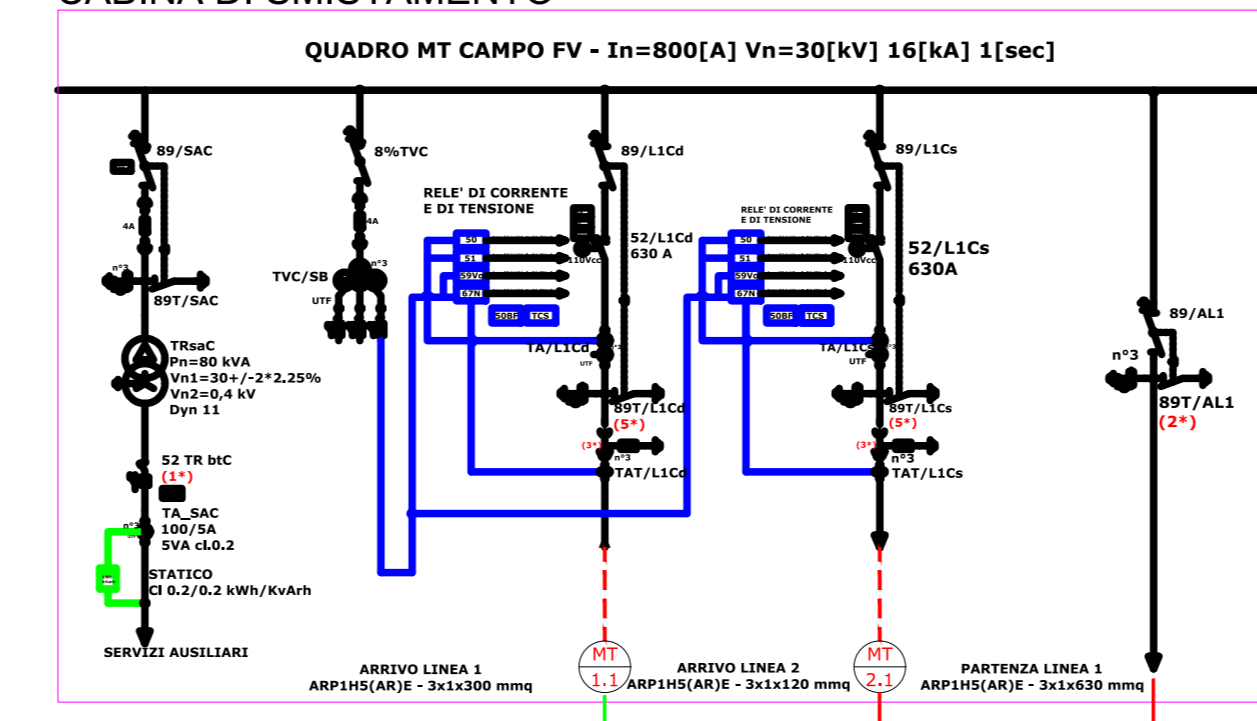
CABINA DI SMISTAMENTO

QUADRO MT CAMPO FV - In=800[A] Vn=30[kV] 16[kA] 1[sec]

89/SAC
4A
n°3
89T/SAC
TRsaC
Pn=80 kVA
Vn1=30+/-2*2.25%
Vn2=0,4 kV
Dyn 11
52 TR btC
(1*)
TA_SAC
n°3
100/5A
5VA cl.0.2
STATICO
Cl 0.2/0.2 kWh/KvArh
SERVIZI AUSILIARI

8%TVC
4A
n°3
TVC/SB
UTF

RELE' DI CORRENTE
E DI TENSIONE
50
51
59Vo
67N
50BF
TCS
89/L1Cd
52/L1Cd
630 A
110Vcc
TA/L1Cd
UTF
89T/L1Cd
(5*)
(3*)
n°3
TAT/L1Cd

RELE' DI CORRENTE
E DI TENSIONE
50
51
59Vo
67N
50BF
TCS
89/L1Cs
52/L1Cs
630A
110Vcc
TA/L1Cs
UTF
89T/L1Cs
(5*)
(3*)
n°3
TAT/L1Cs

89/AL1
n°3
89T/AL1
(2*)

MT
1.1
MT
2.1

ARRIVO LINEA 1
ARP1H5(AR)E - 3x1x300 mmq
ARRIVO LINEA 2
ARP1H5(AR)E - 3x1x120 mmq
PARTENZA LINEA 1
ARP1H5(AR)E - 3x1x630 mmq